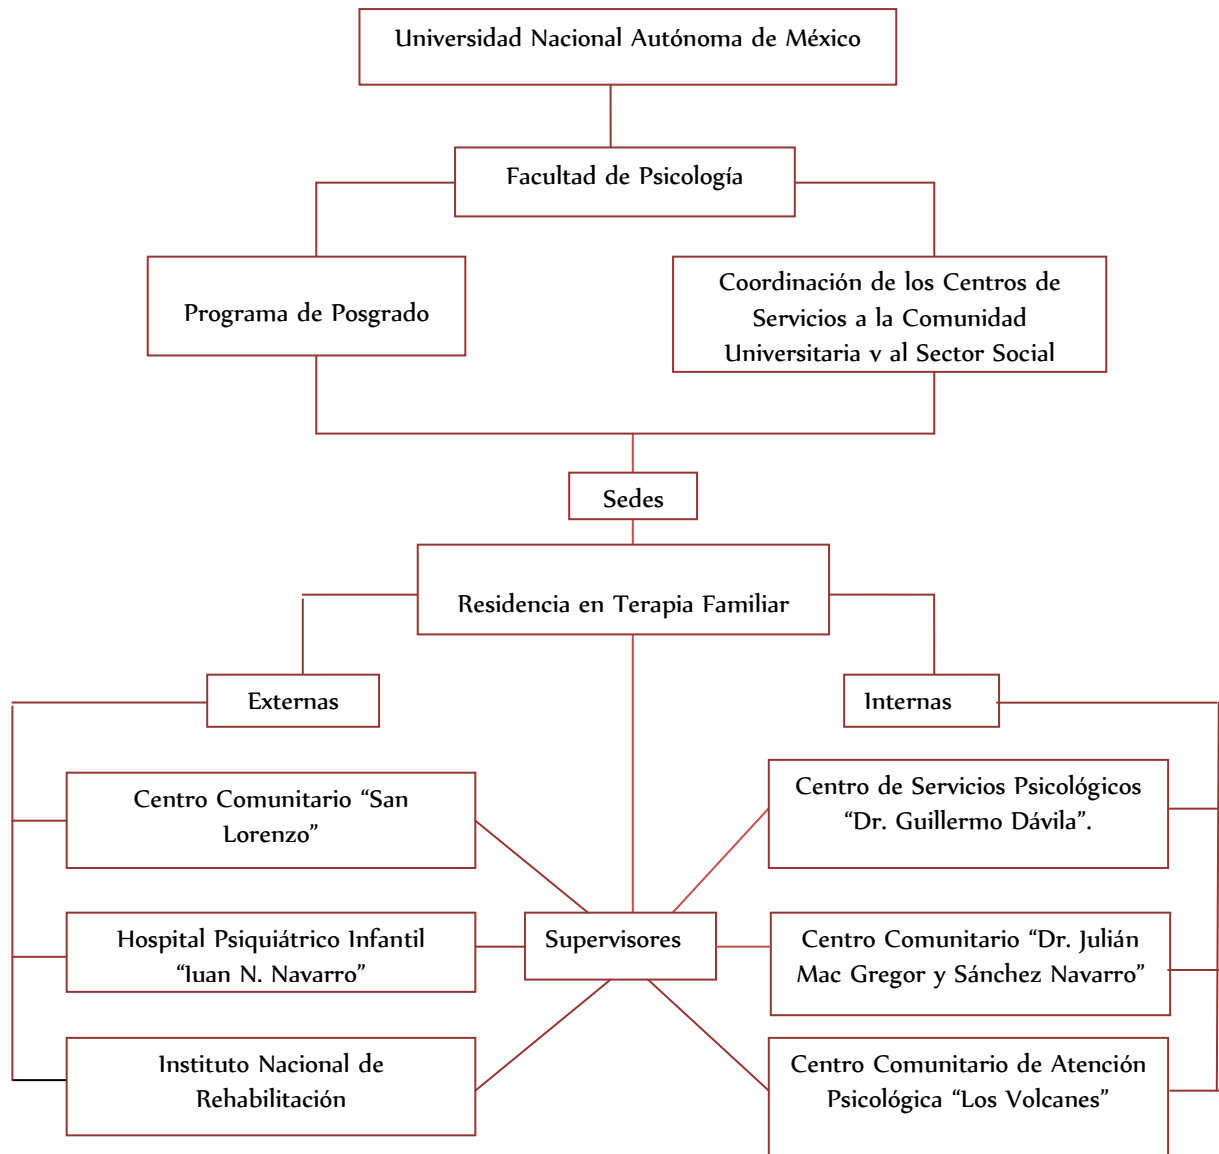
Universidad Nacional Autónoma de México

Facultad de Psicología

Programa de Posgrado

Coordinación de los Centros de Servicios a la Comunidad Universitaria y al Sector Social

Sedes

Residencia en Terapia Familiar

Externas

Internas

Centro Comunitario “San Lorenzo”

Hospital Psiquiátrico Infantil “Juan N. Navarro”

Instituto Nacional de Rehabilitación

Supervisores

Centro de Servicios Psicológicos “Dr. Guillermo Dávila”.

Centro Comunitario “Dr. Julián Mac Gregor y Sánchez Navarro”

Centro Comunitario de Atención Psicológica “Los Volcanes”